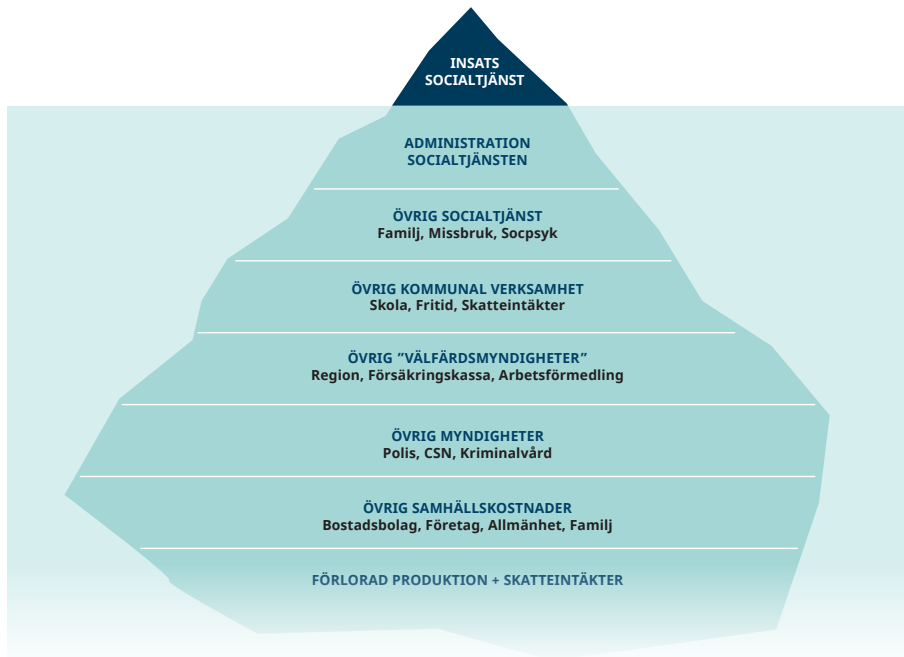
INSATS
SOCIALTJÄNST

ADMINISTRATION
SOCIALTJÄNSTEN

ÖVRIG SOCIALTJÄNST
Familj, Missbruk, Socpsyk

ÖVRIG KOMMUNAL VERKSAMHET
Skola, Fritid, Skatteintäkter

ÖVRIG ”VÄLFÄRDSMYNDIGHETER”
Region, Försäkringskassa, Arbetsförmedling

ÖVRIG MYNDIGHETER
Polis, CSN, Kriminalvård

ÖVRIG SAMHÄLLSKOSTNADER
Bostadsbolag, Företag, Allmänhet, Familj

FÖRLORAD PRODUKTION + SKATTEINTÄKTER